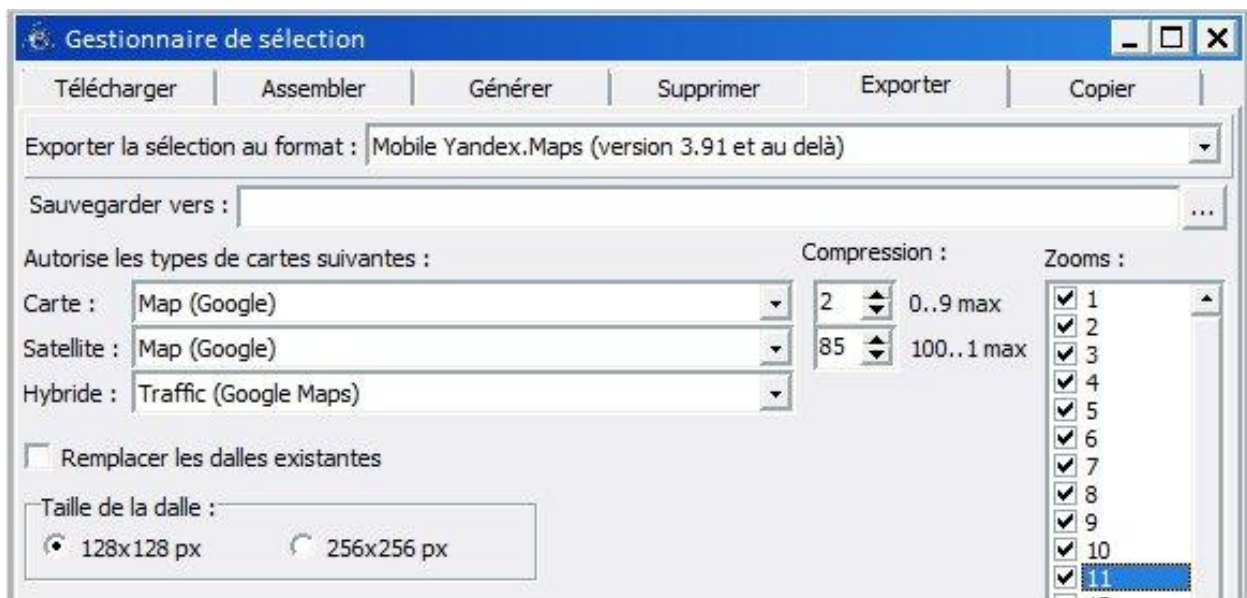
Gestionnaire de sélection

Télécharger | Assembler | Générer | Supprimer | Exporter | Copier

Exporter la sélection au format : Mobile Yandex.Maps (version 3.91 et au delà)

Sauvegarder vers : ...

Autorise les types de cartes suivantes :

Compression :

Zooms :

Carte : Map (Google)

2 0..9 max

Satellite : Map (Google)

85 100..1 max

Hybride : Traffic (Google Maps)

Remplacer les dalles existantes

Taille de la dalle :

128x128 px

256x256 px

1
2
3
4
5
6
7
8
9
10
11
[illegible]